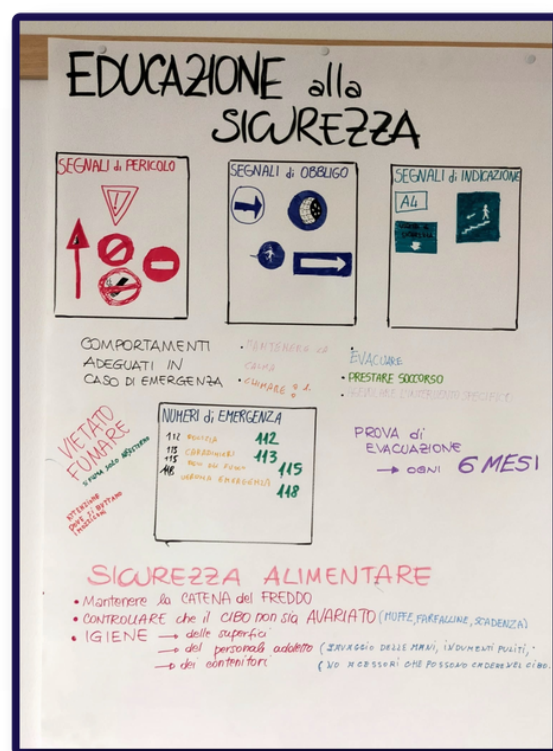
EDUCAZIONE alla SICUREZZA

SEGNALI di PERICOLO

SEGNALI di OBBLIGO

SEGNALI di INDICAZIONE

A4

COMPORTAMENTI ADEGUATI IN CASO DI EMERGENZA

· MANTENERE LA CALMA

· CHIAMARE IL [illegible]

EVACUARE

· PRESTARE SOCCORSO

· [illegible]

VIETATO FUMARE

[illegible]

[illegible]

NUMERI di EMERGENZA

112 POLIZIA 112

113 CARABINIERI 113

115 VIGILI DEL FUOCO 115

118 URGENZA EMERGENZA 118

PROVA di EVACUAZIONE → OGNI 6 MESI

SICUREZZA ALIMENTARE

• Mantenere la CATENA del FREDDO

• CONTROLLARE che il CIBO non sia AVARIATO (MUFFE, FARFALLINE, SCADENZA)

• IGIENE → delle superfici

→ del personale addetto (LAVAGGIO DELLE MANI, INDUMENTI PULITI, NO ACCESSORI CHE POSSONO CADERE NEL CIBO)

→ dei contenitori